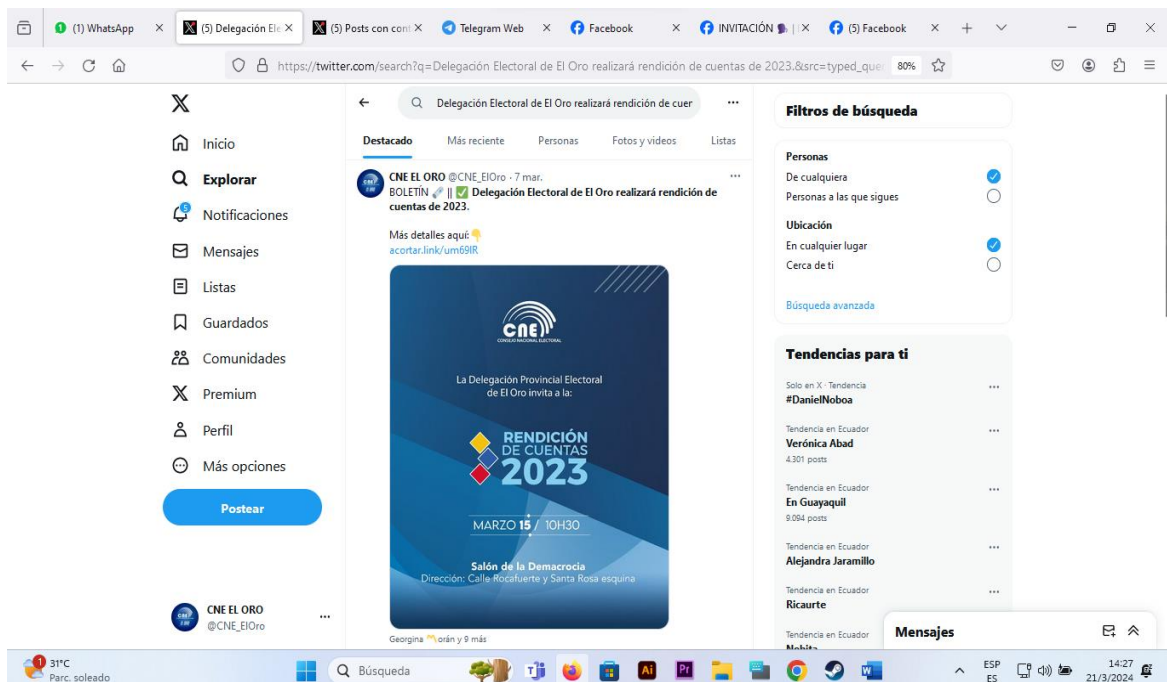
(1) WhatsApp
(5) Delegación Ele
(5) Posts con cont
Telegram Web
Facebook
INVITACIÓN
(5) Facebook

https://twitter.com/search?q=Delegación Electoral de El Oro realizará rendición de cuentas de 2023.&src=typed_quer 80%

Inicio
Explorar
Notificaciones
Mensajes
Listas
Guardados
Comunidades
Premium
Perfil
Más opciones
Postear

CNE EL ORO
@CNE_ElOro

Delegación Electoral de El Oro realizará rendición de cuer

Destacado
Más reciente
Personas
Fotos y videos
Listas

CNE EL ORO @CNE_ElOro · 7 mar.
BOLETÍN || ✅ Delegación Electoral de El Oro realizará rendición de cuentas de 2023.

Más detalles aquí:
acortar.link/um69IR

CNE
CONSEJO NACIONAL ELECTORAL

La Delegación Provincial Electoral de El Oro invita a la:

RENDICIÓN DE CUENTAS 2023

MARZO 15 / 10H30

Salón de la Demacrocia
Dirección: Calle Rocafuerte y Santa Rosa esquina

Georgina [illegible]orán y 9 más

Filtros de búsqueda

Personas
De cualquiera
Personas a las que sigues

Ubicación
En cualquier lugar
Cerca de ti

Búsqueda avanzada

Tendencias para ti

Solo en X · Tendencia
#DanielNoboa

Tendencia en Ecuador
Verónica Abad
4.301 posts

Tendencia en Ecuador
En Guayaquil
9.094 posts

Tendencia en Ecuador
Alejandra Jaramillo

Tendencia en Ecuador
Ricaurte

Tendencia en Ecuador
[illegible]

Mensajes

31°C
Parc. soleado
Búsqueda
ESP
ES
14:27
21/3/2024